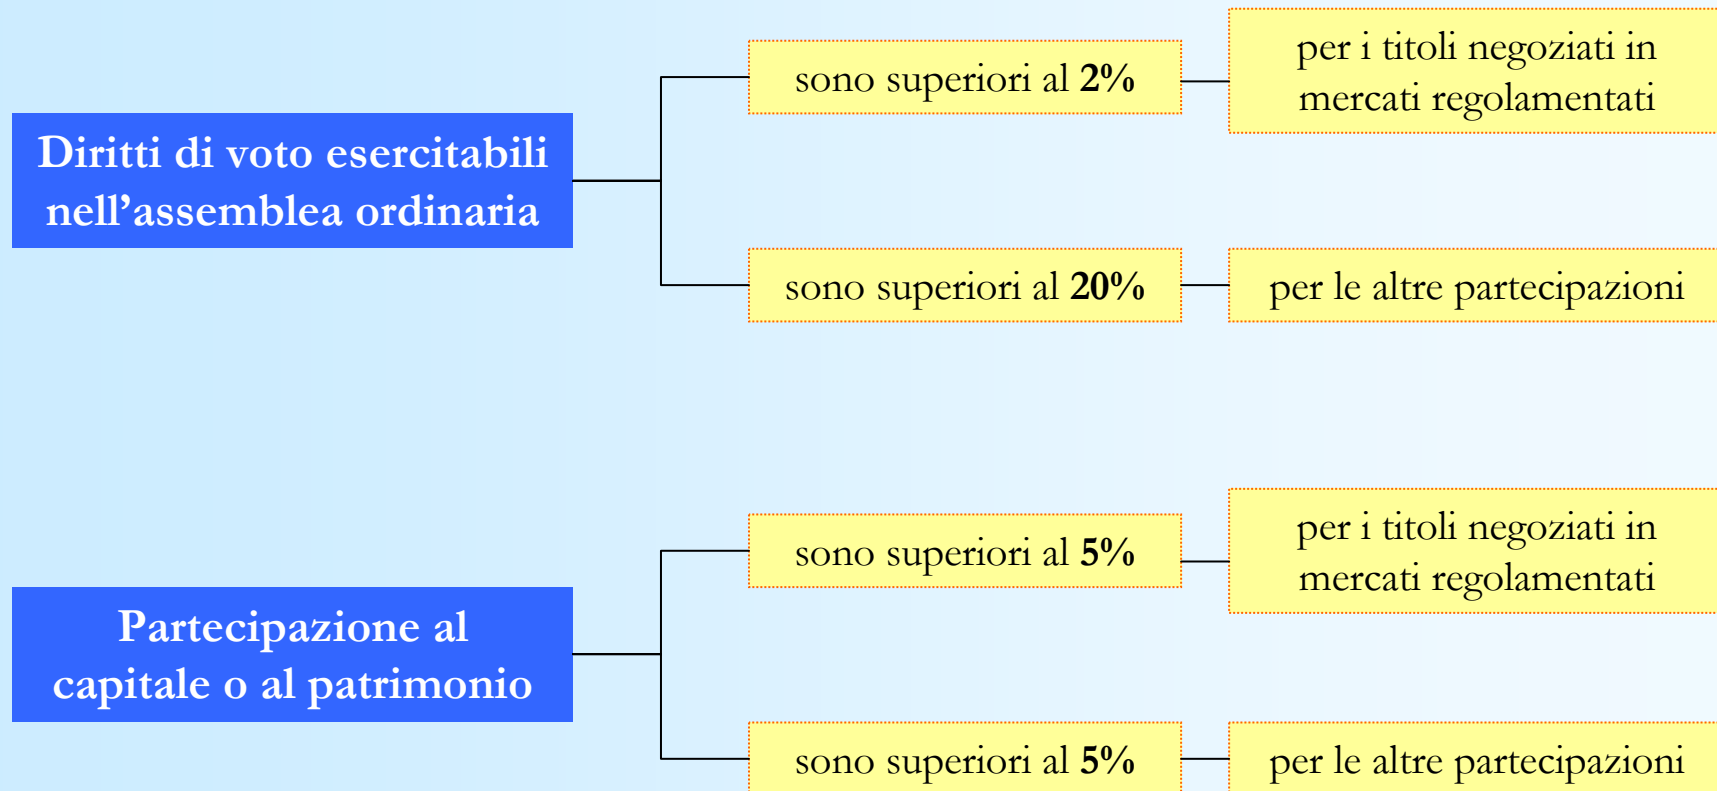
Diritti di voto esercitabili nell’assemblea ordinaria

sono superiori al **2%**

per i titoli negoziati in mercati regolamentati

sono superiori al **20%**

per le altre partecipazioni

Partecipazione al capitale o al patrimonio

sono superiori al **5%**

per i titoli negoziati in mercati regolamentati

sono superiori al **5%**

per le altre partecipazioni